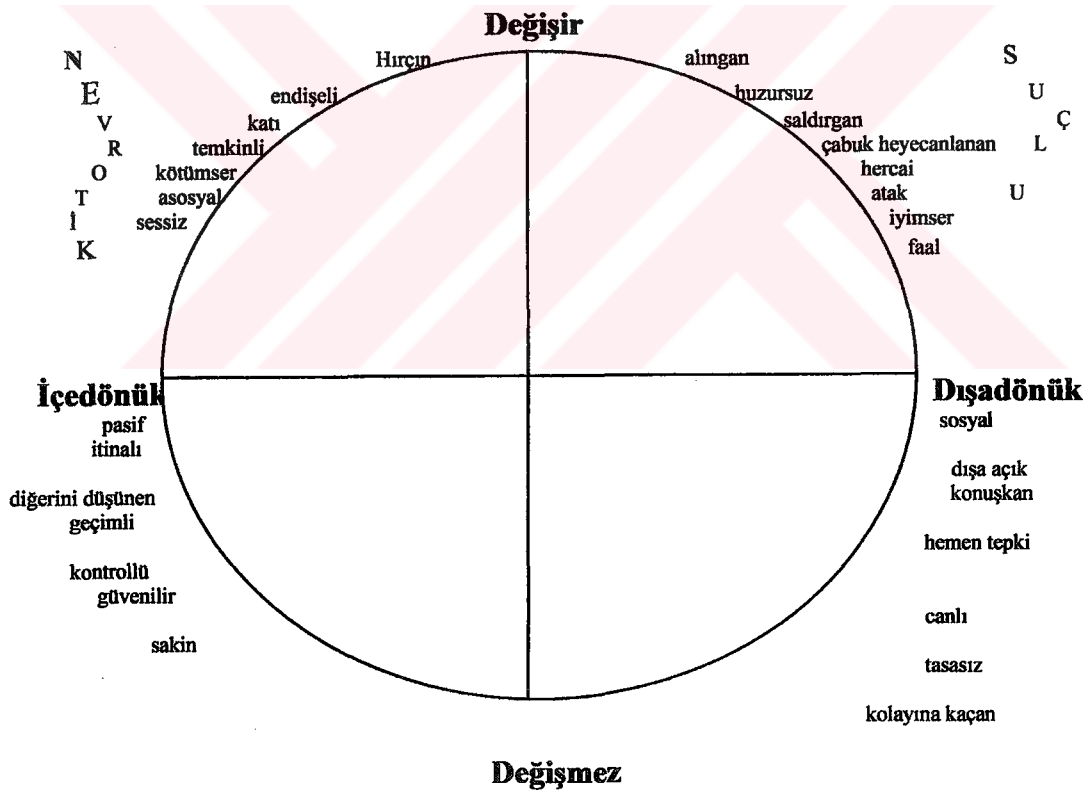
Değişir

N
E
V
R
O
T
İ
K

Hırçın
endişeli
katı
temkinli
kötümser
asosyal
sessiz

alıngan
huzursuz
saldırgan
çabuk heyecanlanan
hercai
atak
iyimser
faal

S
U
Ç
L
U

İçedönük
pasif
itinalı
diğerini düşünen
geçimli
kontrollü
güvenilir
sakin

Dışadönük
sosyal
dışa açık
konuşkan
hemen tepki
canlı
tasasız
kolayına kaçan

Değişmez